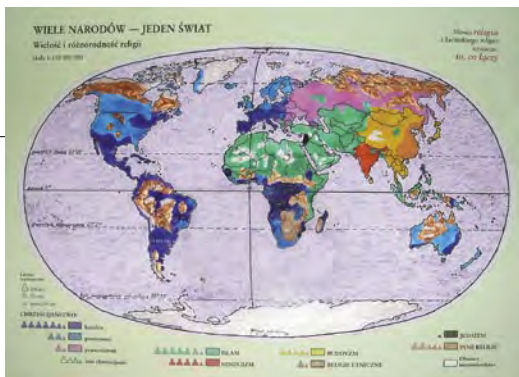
WIELE NARODÓW — JEDEN ŚWIAT
Wielość i różnorodność religii
skala 1:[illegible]

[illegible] religia
i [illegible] religii
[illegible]
ks. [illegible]

CHRZEŚCIJAŃSTWO
katolicy
protestanci
prawosławni
inni chrześcijanie

ISLAM
HINDUIZM

BUDDYZM
RELIGIE ETNICZNE

JUDAIZM
INNE RELIGIE
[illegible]